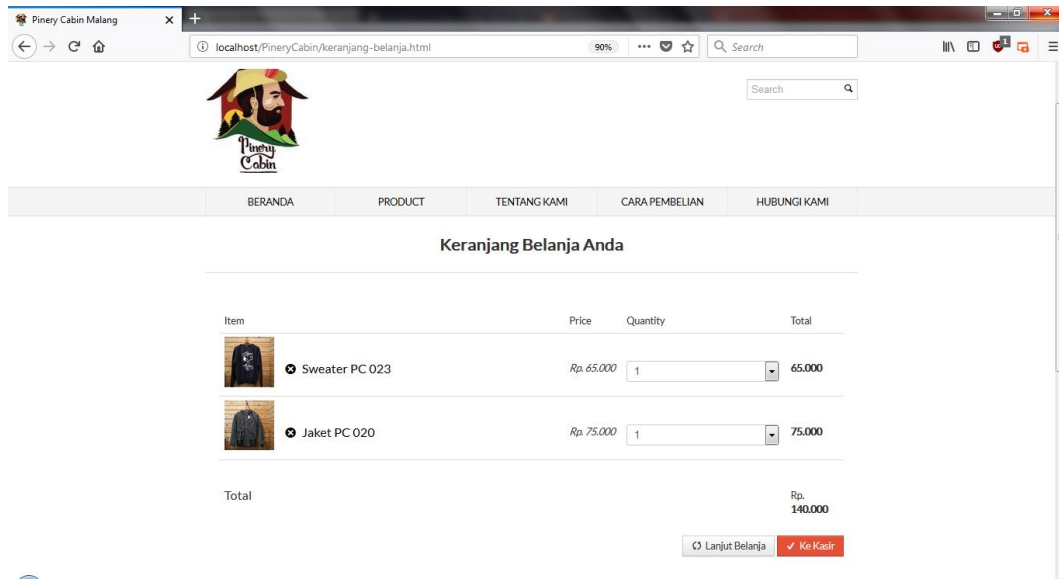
Pinery Cabin Malang

localhost/PineryCabin/keranjang-belanja.html

90%

Search

Pinery Cabin

Search

BERANDA
PRODUCT
TENTANG KAMI
CARA PEMBELIAN
HUBUNGI KAMI

Keranjang Belanja Anda

| Item | Price | Quantity | Total |
|---|---|---|---|
| Sweater PC 023 | Rp. 65.000 | 1 | 65.000 |
| Jaket PC 020 | Rp. 75.000 | 1 | 75.000 |

Total

Rp. 140.000

Lanjut Belanja
Ke Kasir